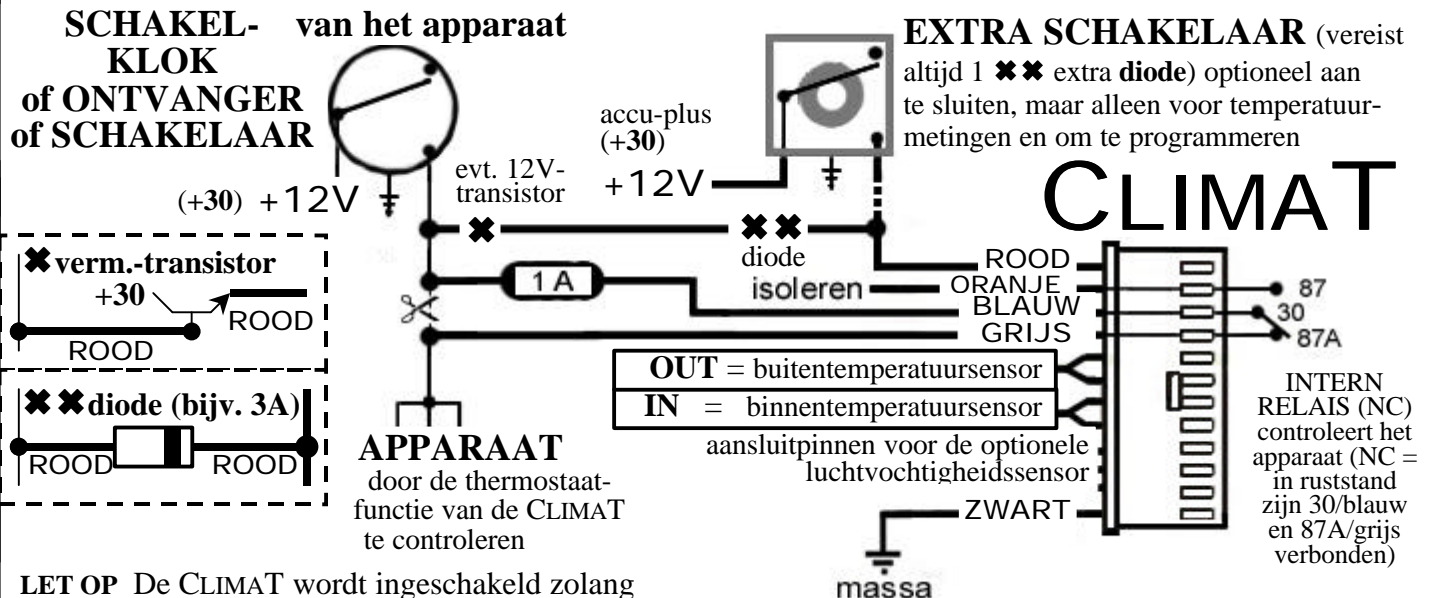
SCHAKELKLOK of ONTVANGER of SCHAKELAAR

van het apparaat

EXTRA SCHAKELAAR (vereist altijd 1 ✖✖ extra diode) optioneel aan te sluiten, maar alleen voor temperatuurmetingen en om te programmeren

accu-plus (+30)

+12V

(+30) +12V

evt. 12V-transistor

CLIMAT

✖

✖✖ diode

ROOD

1 A

isoleren

ORANJE

87

BLAUW

30

GRIJS

87A

✖verm.-transistor

+30

ROOD

ROOD

✖✖diode (bijv. 3A)

ROOD ROOD

OUT = buitentemperatuursensor

IN = binnentemperatuursensor

INTERN RELAIS (NC) controleert het apparaat (NC = in ruststand zijn 30/blauw en 87A/grijs verbonden)

APPARAAT door de thermostaatfunctie van de CLIMAT te controleren

aansluitpinnen voor de optionele luchtvochtigheidssensor

ZWART

massa

LET OP De CLIMAT wordt ingeschakeld zolang